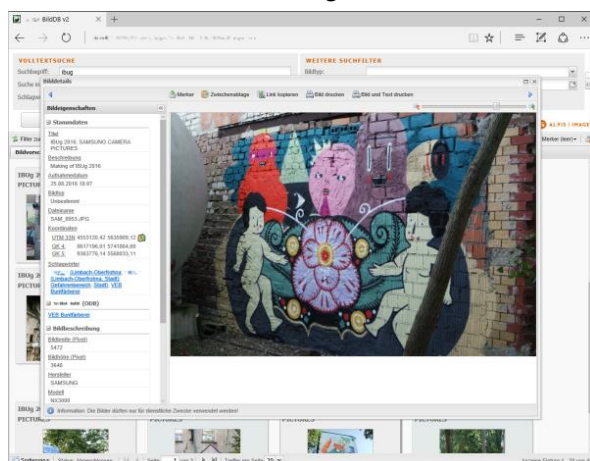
BildDB v2

VOLLTEXTSUCHE
Suchbegriff: IBug
Suche in
Schlagw

WEITERE SUCHFILTER
Bildtyp:

Bilddetails

Marker
Zwischenablage
Link kopieren
Bild drucken
Bild und Text drucken

Bildeigenschaften

Stammdaten
Titel
IBUg 2016, SAMSUNG CAMERA PICTURES
Beschreibung
Malerei of IBUg 2016
Aufnahmedatum
25.08.2016 18:07
Bildtyp
Unbearbeitet
Dateiname
SAM_0953.JPG
Koordinaten
UTM 33N 4553120,42 5635909,12
GK 4 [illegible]
GK 5 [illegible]
Schlagwörter
(Limbach-Oberfrohna, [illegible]) (Limbach-Oberfrohna, Stadt) Gefahrenbereich, Stadt) VEB Buntfabrik

VEB Buntfabrieme

Bildbeschreibung
Bildbreite (Pixel)
5472
Bildhöhe (Pixel)
3648
Hersteller
SAMSUNG
Modell
NX3000

Information: Die Bilder dürfen nur für dienstliche Zwecke verwendet werden!

Filter
Bildvorschau
IBUg 2
PICTUR
IBUg 2
PICTUR
IBUg 2
PICTURES

ALFIS / IMAGE
Marker (leer)